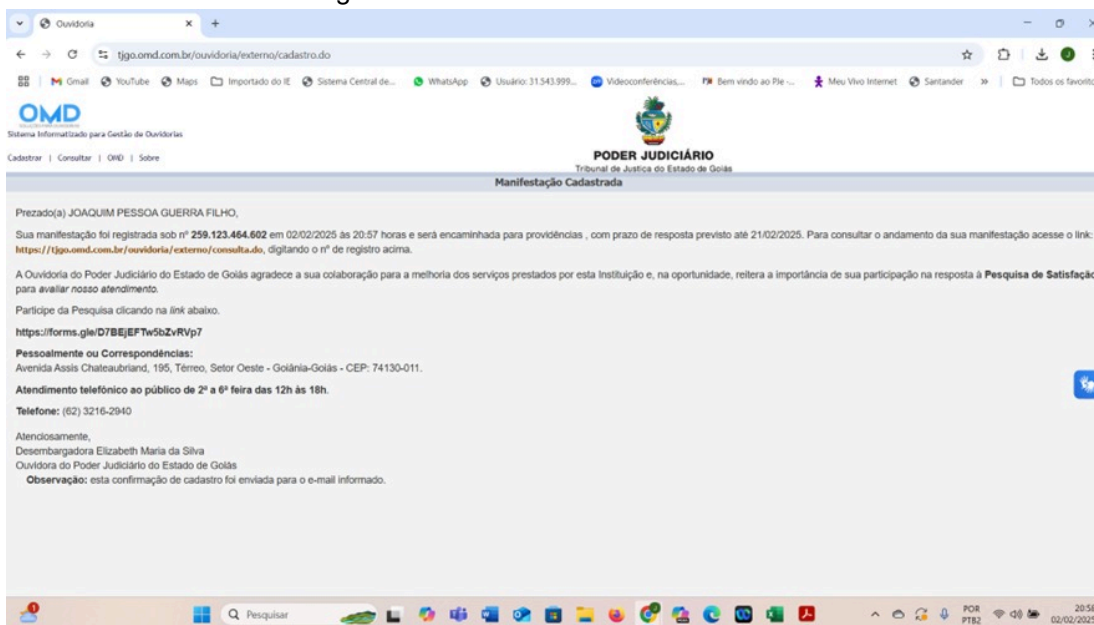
Ouvidoria × +

tjgo.omd.com.br/ouvidoria/externo/cadastro.do

Gmail YouTube Maps Importado do IE Sistema Central de... WhatsApp Usuário: 31.543.999... Videoconferências... Bem vindo ao Ple-... Meu Vivo Internet Santander » Todos os favorito

OMD
Sistema Informatizado para Gestão de Ouvidorias

Cadastrar | Consultar | OMD | Sobre

PODER JUDICIÁRIO
Tribunal de Justiça do Estado de Goiás

Manifestação Cadastrada

Prezado(a) JOAQUIM PESSOA GUERRA FILHO,

Sua manifestação foi registrada sob nº **259.123.464.602** em 02/02/2025 às 20:57 horas e será encaminhada para providências , com prazo de resposta previsto até 21/02/2025. Para consultar o andamento da sua manifestação acesse o link: **https://tjgo.omd.com.br/ouvidoria/externo/consulta.do**, digitando o nº de registro acima.

A Ouvidoria do Poder Judiciário do Estado de Goiás agradece a sua colaboração para a melhoria dos serviços prestados por esta Instituição e, na oportunidade, reitera a importância de sua participação na resposta à **Pesquisa de Satisfação** para *avaliar nosso atendimento*.

Participe da Pesquisa clicando na *link* abaixo.

**https://forms.gle/D7BEjEFTw5bZvRVp7**

**Pessoalmente ou Correspondências:**
Avenida Assis Chateaubriand, 195, Térreo, Setor Oeste - Goiânia-Goiás - CEP: 74130-011.

**Atendimento telefônico ao público de 2ª a 6ª feira das 12h às 18h.**

**Telefone:** (62) 3216-2940

Atenciosamente,
Desembargadora Elizabeth Maria da Silva
Ouvidora do Poder Judiciário do Estado de Goiás
**Observação:** esta confirmação de cadastro foi enviada para o e-mail informado.

Pesquisar

POR PTB2 20:58 02/02/2025